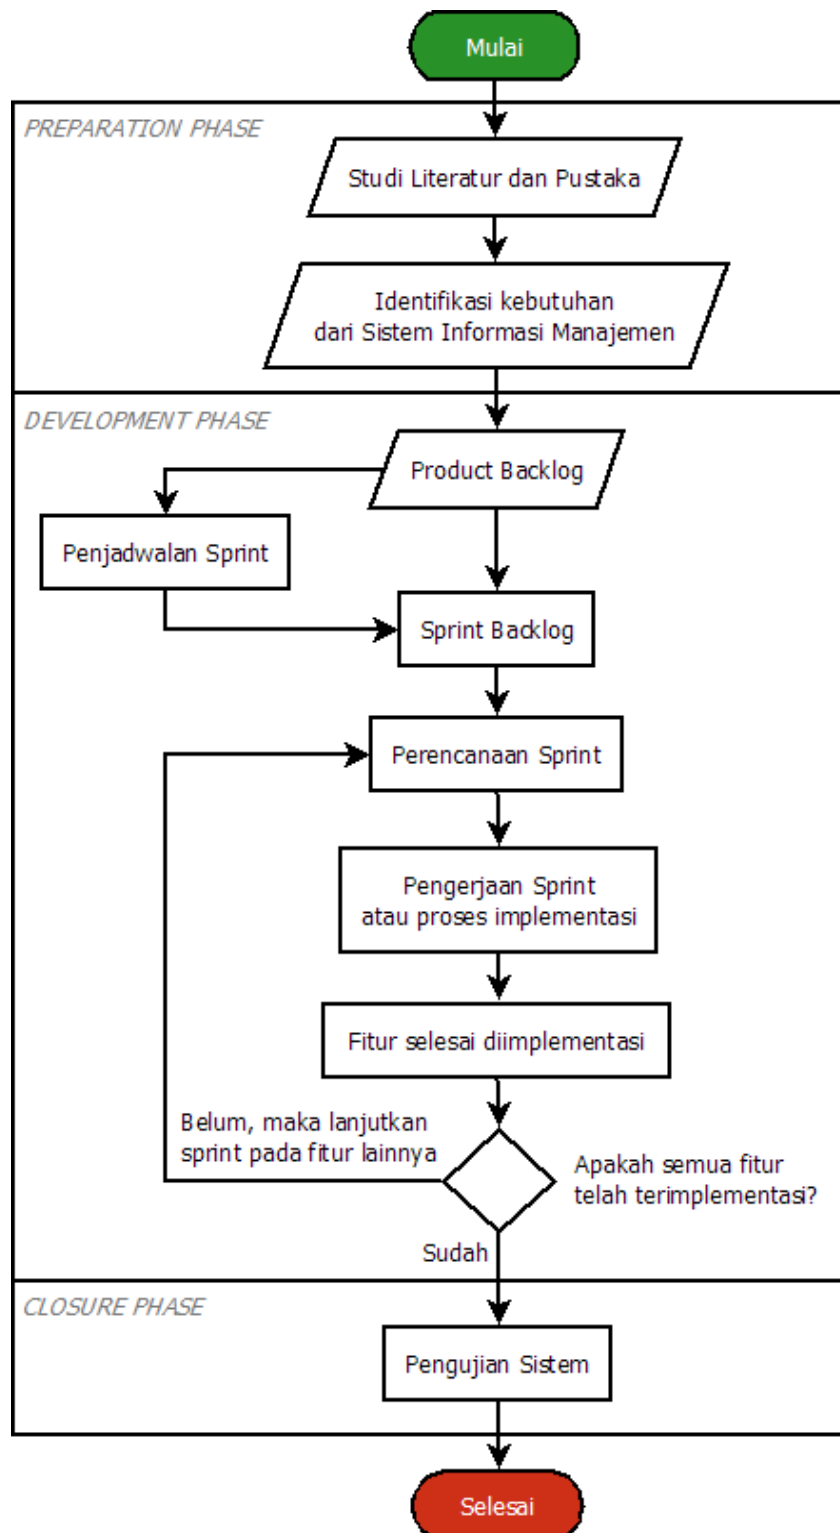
Mulai

PREPARATION PHASE

Studi Literatur dan Pustaka

Identifikasi kebutuhan dari Sistem Informasi Manajemen

DEVELOPMENT PHASE

Product Backlog

Penjadwalan Sprint

Sprint Backlog

Perencanaan Sprint

Pengerjaan Sprint atau proses implementasi

Fitur selesai diimplementasi

Belum, maka lanjutkan sprint pada fitur lainnya

Apakah semua fitur telah terimplementasi?

Sudah

CLOSURE PHASE

Pengujian Sistem

Selesai